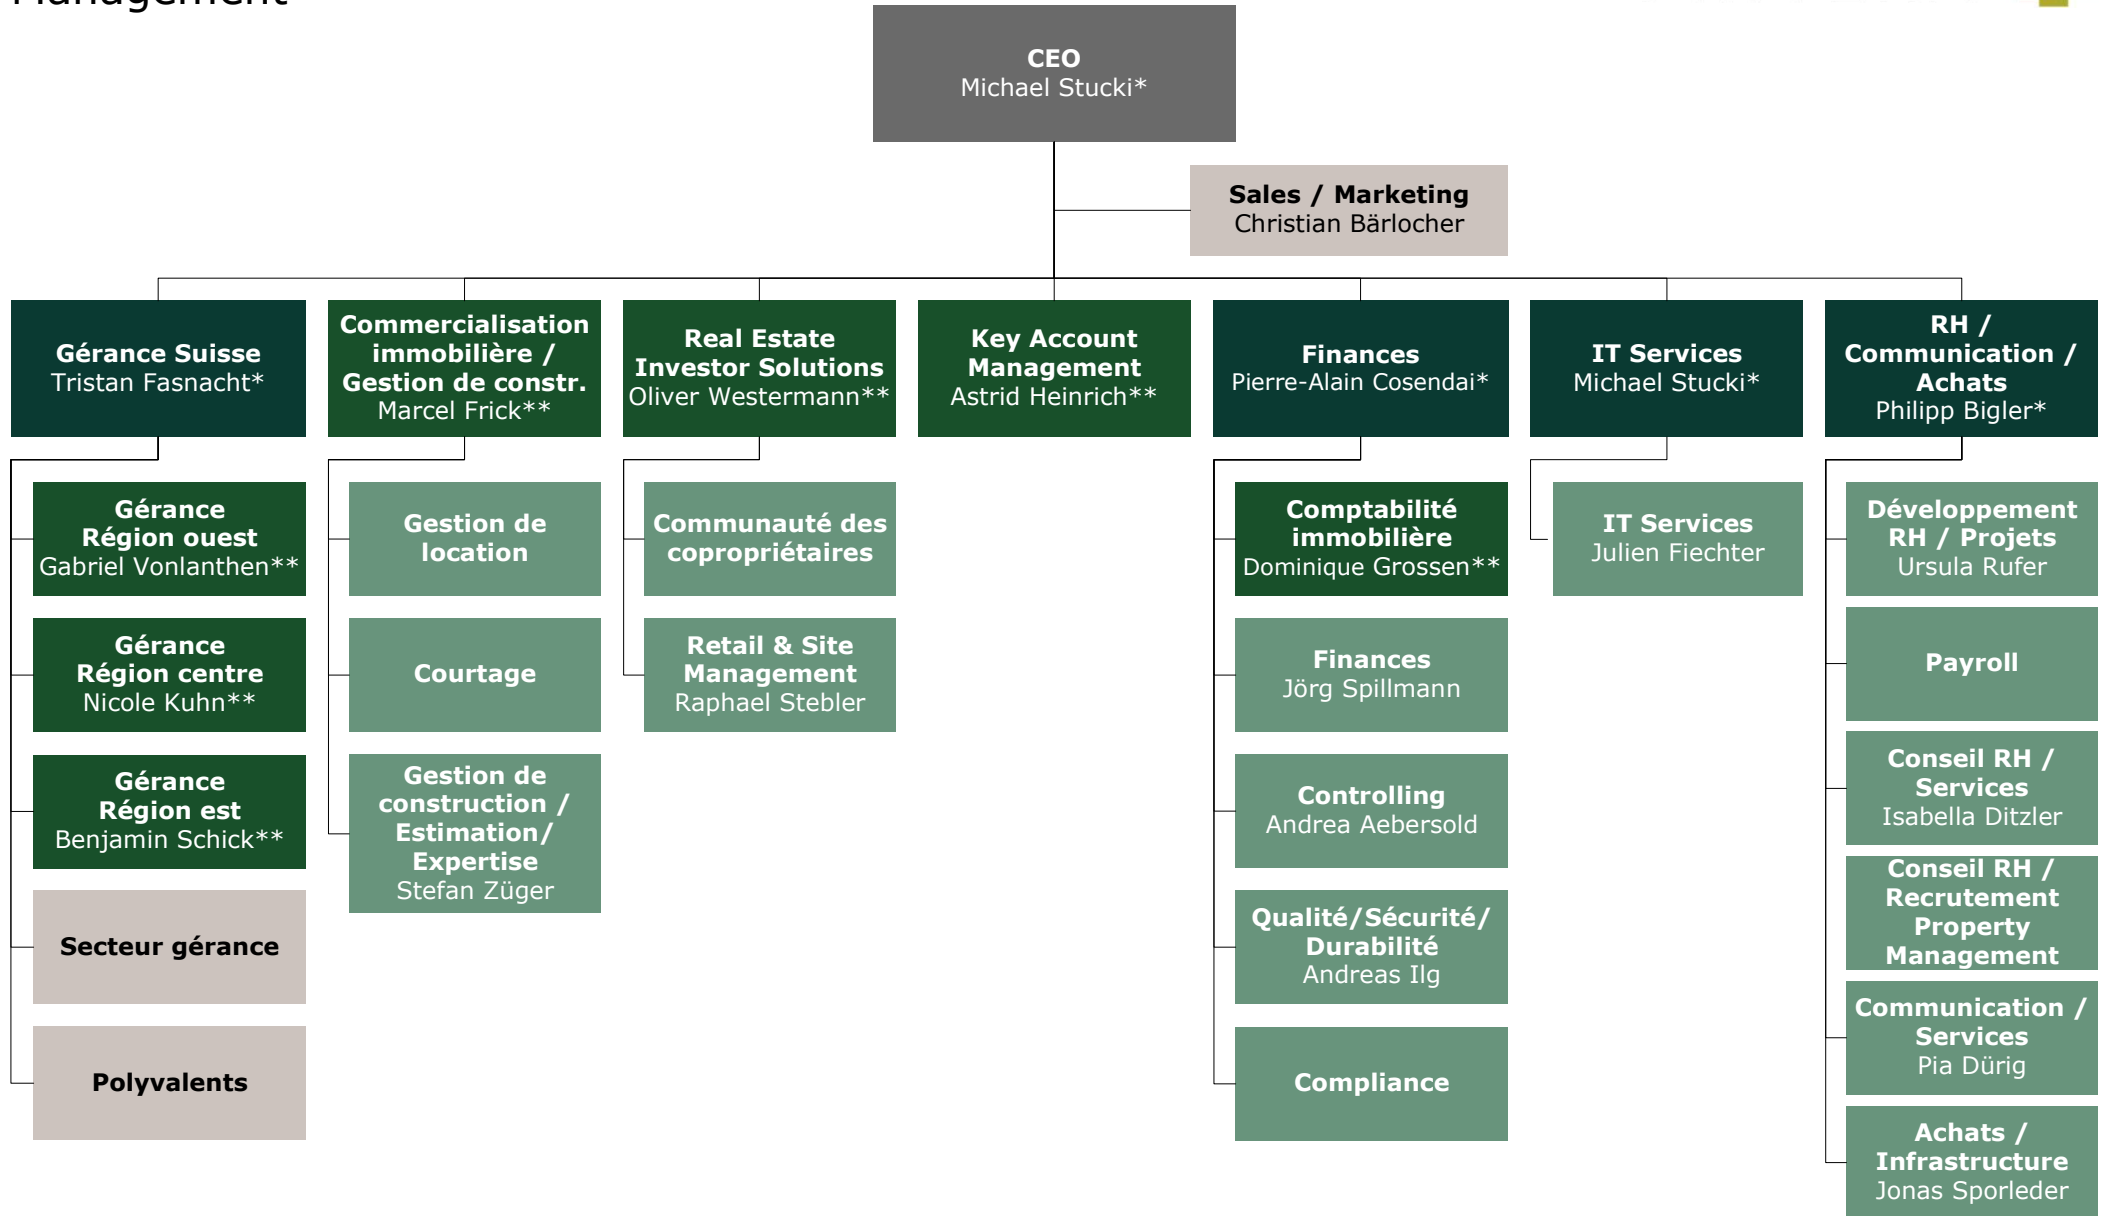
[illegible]

CEO
Michael Stucki*

Sales / Marketing
Christian Bärlocher

Gérance Suisse
Tristan Fasnacht*

Gérance Région ouest
Gabriel Vonlanthen**

Gérance Région centre
Nicole Kuhn**

Gérance Région est
Benjamin Schick**

Secteur gérance

Polyvalents

Commercialisation immobilière / Gestion de constr.
Marcel Frick**

Gestion de location

Courtage

Gestion de construction / Estimation/ Expertise
Stefan Züger

Real Estate Investor Solutions
Oliver Westermann**

Communauté des copropriétaires

Retail & Site Management
Raphael Stebler

Key Account Management
Astrid Heinrich**

Finances
Pierre-Alain Cosendai*

Comptabilité immobilière
Dominique Grossen**

Finances
Jörg Spillmann

Controlling
Andrea Aebersold

Qualité/Sécurité/ Durabilité
Andreas Ilg

Compliance

IT Services
Michael Stucki*

IT Services
Julien Fiechter

RH / Communication / Achats
Philipp Bigler*

Développement RH / Projets
Ursula Rufer

Payroll

Conseil RH / Services
Isabella Ditzler

Conseil RH / Recrutement Property Management

Communication / Services
Pia Dürig

Achats / Infrastructure
Jonas Sporleder